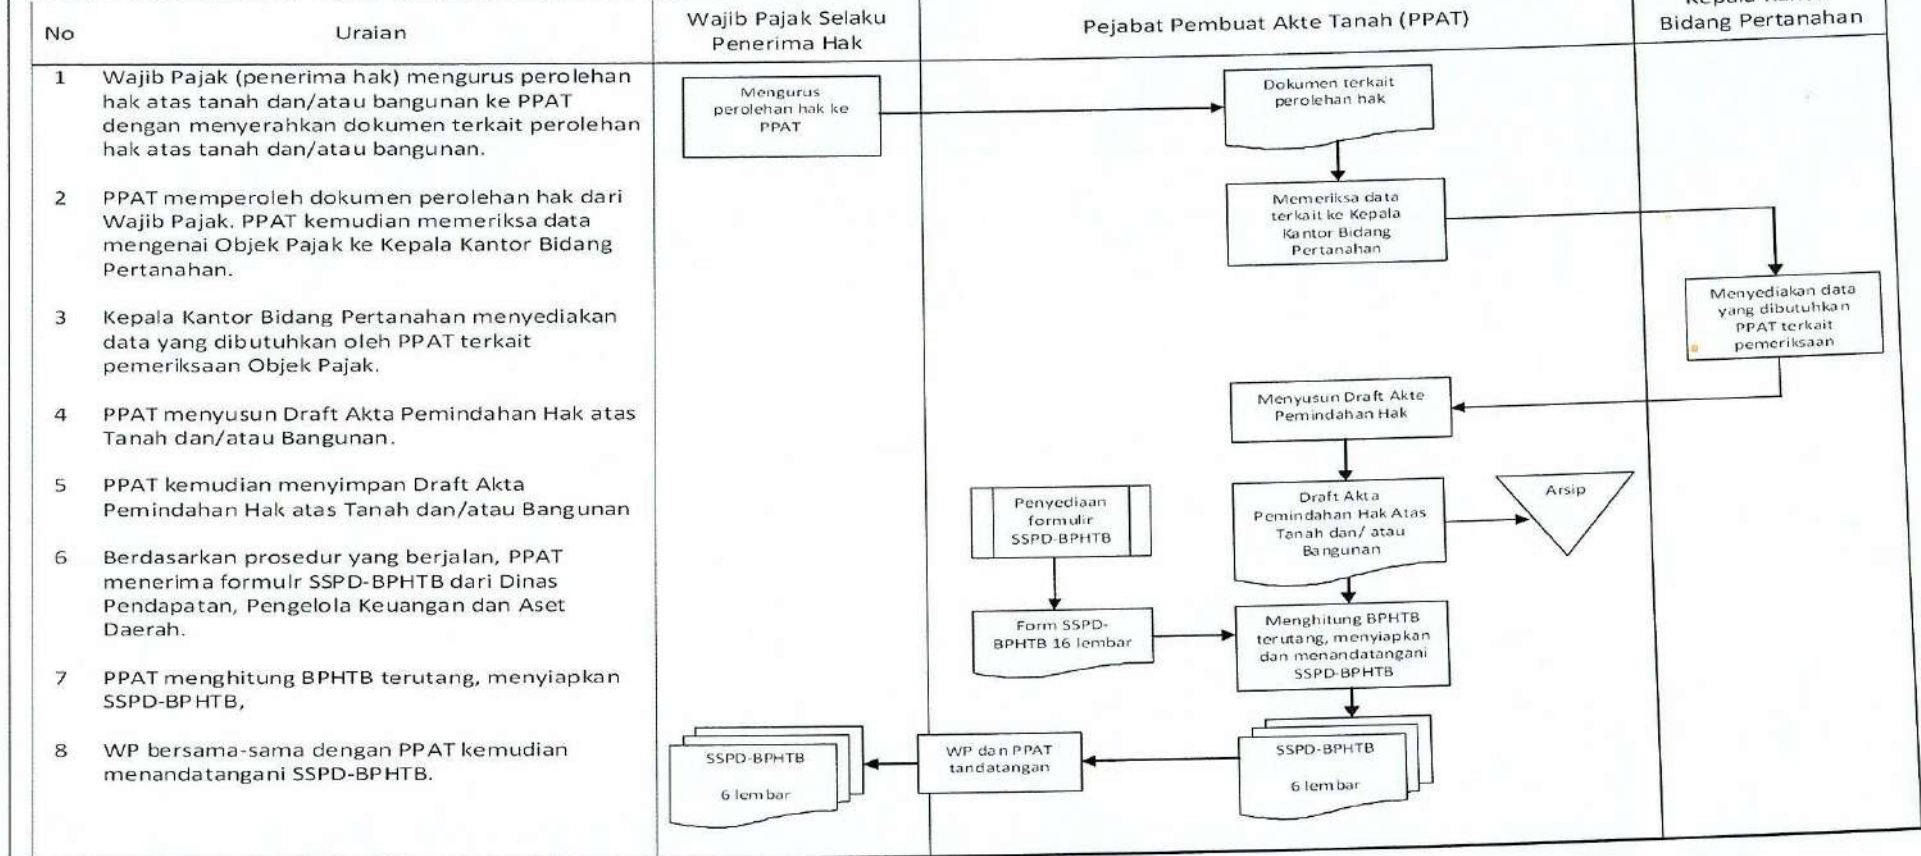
| No | Uraian | Wajib Pajak Selaku Penerima Hak | Pejabat Pembuat Akte Tanah (PPAT) | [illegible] Bidang Pertanahan |
|---|---|---|---|---|
| 1 | Wajib Pajak (penerima hak) mengurus perolehan hak atas tanah dan/atau bangunan ke PPAT dengan menyerahkan dokumen terkait perolehan hak atas tanah dan/atau bangunan. | | | |
| 2 | PPAT memperoleh dokumen perolehan hak dari Wajib Pajak. PPAT kemudian memeriksa data mengenai Objek Pajak ke Kepala Kantor Bidang Pertanahan. | | | |
| 3 | Kepala Kantor Bidang Pertanahan menyediakan data yang dibutuhkan oleh PPAT terkait pemeriksaan Objek Pajak. | | | |
| 4 | PPAT menyusun Draft Akta Pemindahan Hak atas Tanah dan/atau Bangunan. | | | |
| 5 | PPAT kemudian menyimpan Draft Akta Pemindahan Hak atas Tanah dan/atau Bangunan | | | |
| 6 | Berdasarkan prosedur yang berjalan, PPAT menerima formulr SSPD-BPHTB dari Dinas Pendapatan, Pengelola Keuangan dan Aset Daerah. | | | |
| 7 | PPAT menghitung BPHTB terutang, menyiapkan SSPD-BPHTB, | | | |
| 8 | WP bersama-sama dengan PPAT kemudian menandatangani SSPD-BPHTB. | | | |

Mengurus perolehan hak ke PPAT

Dokumen terkait perolehan hak

Memeriksa data terkait ke Kepala Kantor Bidang Pertanahan

Menyediakan data yang dibutuhkan PPAT terkait pemeriksaan

Menyusun Draft Akte Pemindahan Hak

Penyediaan formulir SSPD-BPHTB

Draft Akta Pemindahan Hak Atas Tanah dan/ atau Bangunan

Arsip

Form SSPD-BPHTB 16 lembar

Menghitung BPHTB terutang, menyiapkan dan menandatangani SSPD-BPHTB

SSPD-BPHTB 6 lembar

WP dan PPAT tandatangan

SSPD-BPHTB 6 lembar